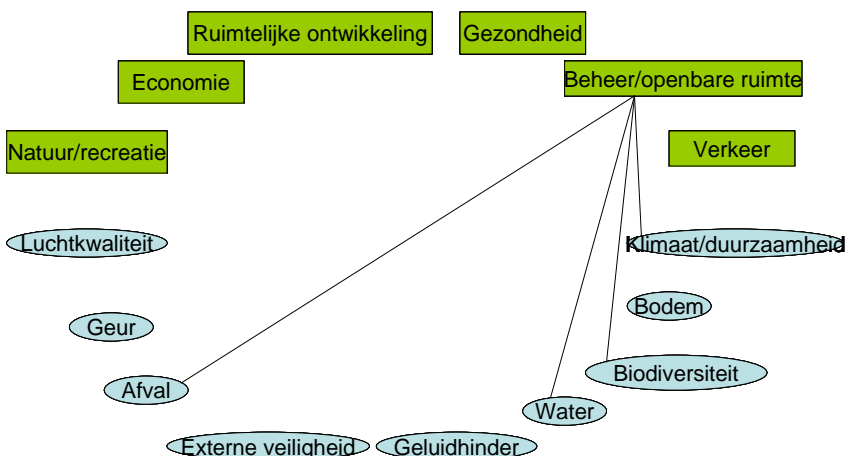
Ruimtelijke ontwikkeling

Gezondheid

Economie

Beheer/openbare ruimte

Natuur/recreatie

Verkeer

Luchtkwaliteit

Klimaat/duurzaamheid

Bodem

Geur

Biodiversiteit

Afval

Water

Externe veiligheid

Geluidhinder